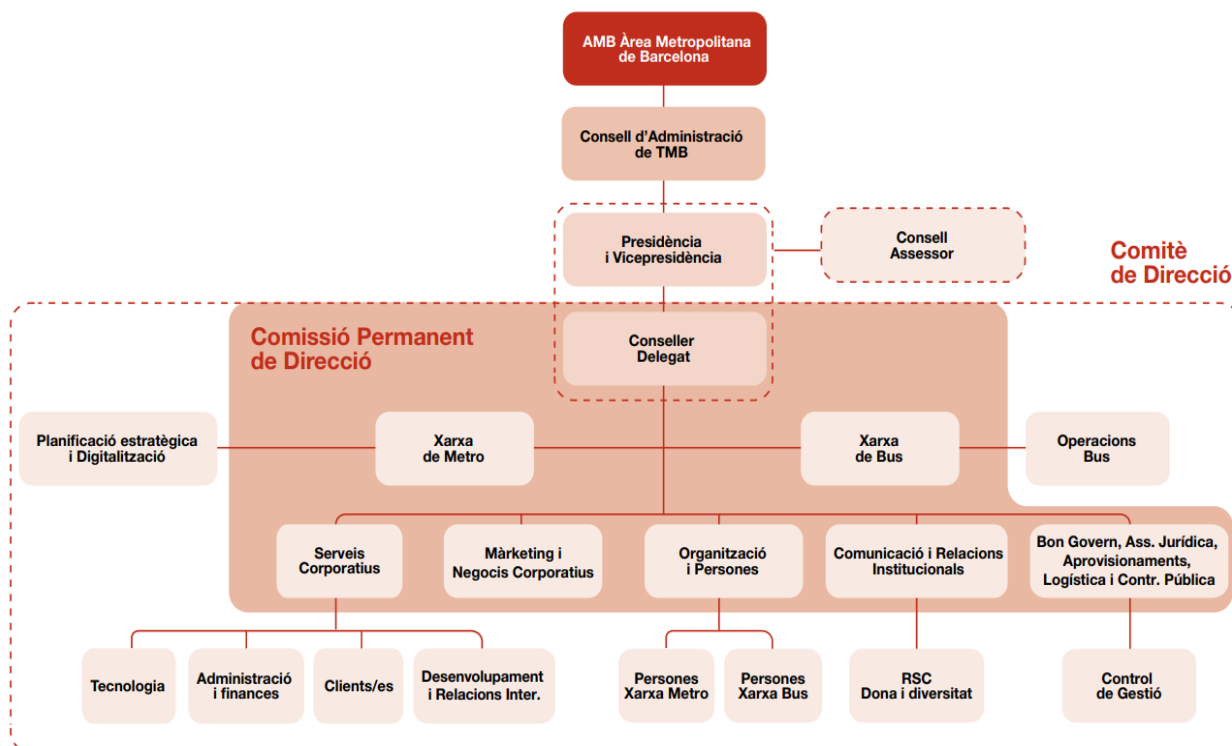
AMB Àrea Metropolitana de Barcelona

Consell d'Administració de TMB

Presidència i Vicepresidència

Consell Assessor

Comitè de Direcció

Comissió Permanent de Direcció

Conseller Delegat

Planificació estratègica i Digitalització

Xarxa de Metro

Xarxa de Bus

Operacions Bus

Serveis Corporatius

Màrketing i Negocis Corporatius

Organització i Persones

Comunicació i Relacions Institucionals

Bon Govern, Ass. Jurídica, Aprovisionaments, Logística i Contr. Pública

Tecnologia

Administració i finances

Clients/es

Desenvolupament i Relacions Inter.

Persones Xarxa Metro

Persones Xarxa Bus

RSC Dona i diversitat

Control de Gestió